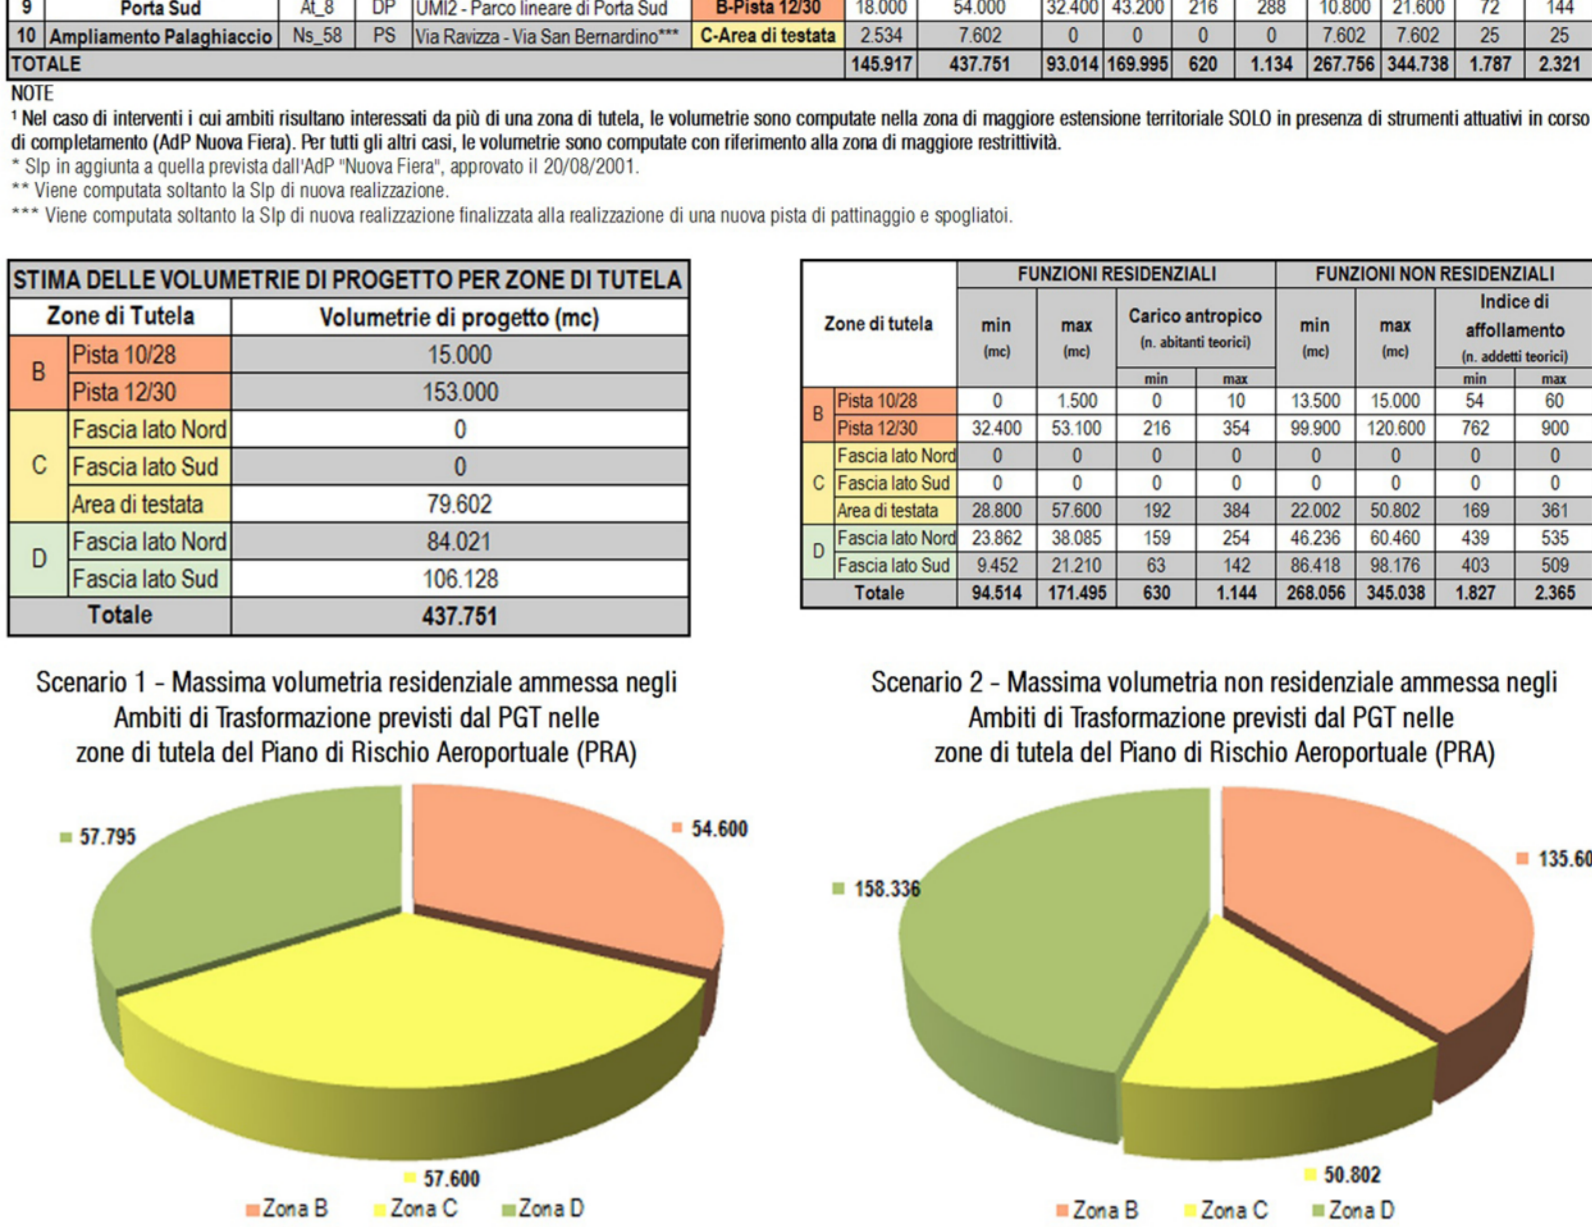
| 9 | Porta Sud | At_8 | DP | UMI2 - Parco lineare di Porta Sud | B-Pista 12/30 | 18.000 | 54.000 | 32.400 | 43.200 | 216 | 288 | 10.800 | 21.600 | 72 | 144 |
|---|---|---|---|---|---|---|---|---|---|---|---|---|---|---|---|
| 10 | Ampliamento Palaghiaccio | Ns_58 | PS | Via Ravizza - Via San Bernardino*** | C-Area di testata | 2.534 | 7.602 | 0 | 0 | 0 | 0 | 7.602 | 7.602 | 25 | 25 |
| TOTALE | | | | | | 145.917 | 437.751 | 93.014 | 169.995 | 620 | 1.134 | 267.756 | 344.738 | 1.787 | 2.321 |

NOTE
¹ Nel caso di interventi i cui ambiti risultano interessati da più di una zona di tutela, le volumetrie sono computate nella zona di maggiore estensione territoriale SOLO in presenza di strumenti attuativi in corso di completamento (AdP Nuova Fiera). Per tutti gli altri casi, le volumetrie sono computate con riferimento alla zona di maggiore restrittività.
* Slp in aggiunta a quella prevista dall'AdP "Nuova Fiera", approvato il 20/08/2001.
** Viene computata soltanto la Slp di nuova realizzazione.
*** Viene computata soltanto la Slp di nuova realizzazione finalizzata alla realizzazione di una nuova pista di pattinaggio e spogliatoi.

STIMA DELLE VOLUMETRIE DI PROGETTO PER ZONE DI TUTELA

| Zone di Tutela | | Volumetrie di progetto (mc) |
|---|---|---|
| B | Pista 10/28 | 15.000 |
| B | Pista 12/30 | 153.000 |
| C | Fascia lato Nord | 0 |
| C | Fascia lato Sud | 0 |
| C | Area di testata | 79.602 |
| D | Fascia lato Nord | 84.021 |
| D | Fascia lato Sud | 106.128 |
| Totale | | 437.751 |

| Zone di tutela | | FUNZIONI RESIDENZIALI min (mc) | max (mc) | Carico antropico (n. abitanti teorici) min | max | FUNZIONI NON RESIDENZIALI min (mc) | max (mc) | Indice di affollamento (n. addetti teorici) min | max |
|---|---|---|---|---|---|---|---|---|---|
| B | Pista 10/28 | 0 | 1.500 | 0 | 10 | 13.500 | 15.000 | 54 | 60 |
| B | Pista 12/30 | 32.400 | 53.100 | 216 | 354 | 99.900 | 120.600 | 762 | 900 |
| C | Fascia lato Nord | 0 | 0 | 0 | 0 | 0 | 0 | 0 | 0 |
| C | Fascia lato Sud | 0 | 0 | 0 | 0 | 0 | 0 | 0 | 0 |
| C | Area di testata | 28.800 | 57.600 | 192 | 384 | 22.002 | 50.802 | 169 | 361 |
| D | Fascia lato Nord | 23.862 | 38.085 | 159 | 254 | 46.236 | 60.460 | 439 | 535 |
| D | Fascia lato Sud | 9.452 | 21.210 | 63 | 142 | 86.418 | 98.176 | 403 | 509 |
| Totale | | 94.514 | 171.495 | 630 | 1.144 | 268.056 | 345.038 | 1.827 | 2.365 |

Scenario 1 - Massima volumetria residenziale ammessa negli Ambiti di Trasformazione previsti dal PGT nelle zone di tutela del Piano di Rischio Aeroportuale (PRA)

57.795
54.600
57.600
Zona B Zona C Zona D

Scenario 2 - Massima volumetria non residenziale ammessa negli Ambiti di Trasformazione previsti dal PGT nelle zone di tutela del Piano di Rischio Aeroportuale (PRA)

158.336
135.60
50.802
Zona B Zona C Zona D